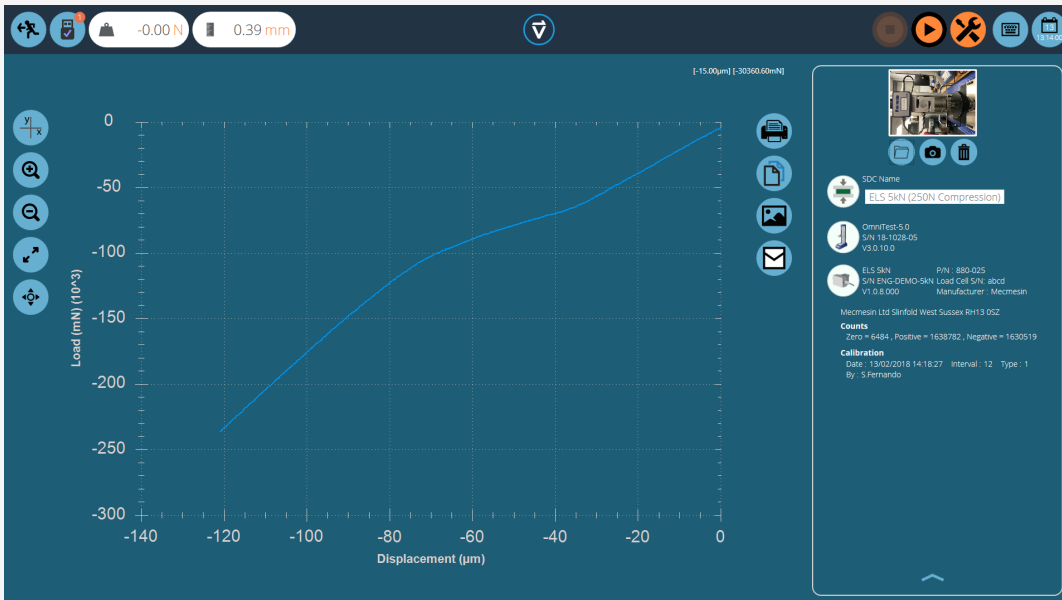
1

-0.00 N

0.39 mm

13:14:00

[-15.00µm] [-30360.60mN]

y
x

0
-50
-100
-150
-200
-250
-300

Load (mN) (10^3)

-140 -120 -100 -80 -60 -40 -20 0

Displacement (µm)

SDC Name
ELS 5kN (250N Compression)

OmniTest-5.0
S/N 18-1028-05
V3.0.10.0

ELS 5kN
S/N ENG-DEMO-5kN
V1.0.8.000
P/N : 880-025
Load Cell S/N: abcd
Manufacturer : Mecmesin

Mecmesin Ltd Slinfold West Sussex RH13 0SZ

Counts
Zero = 6484 , Positive = 1638782 , Negative = 1630519

Calibration
Date : 13/02/2018 14:18:27 Interval : 12 Type : 1
By : S.Fernando